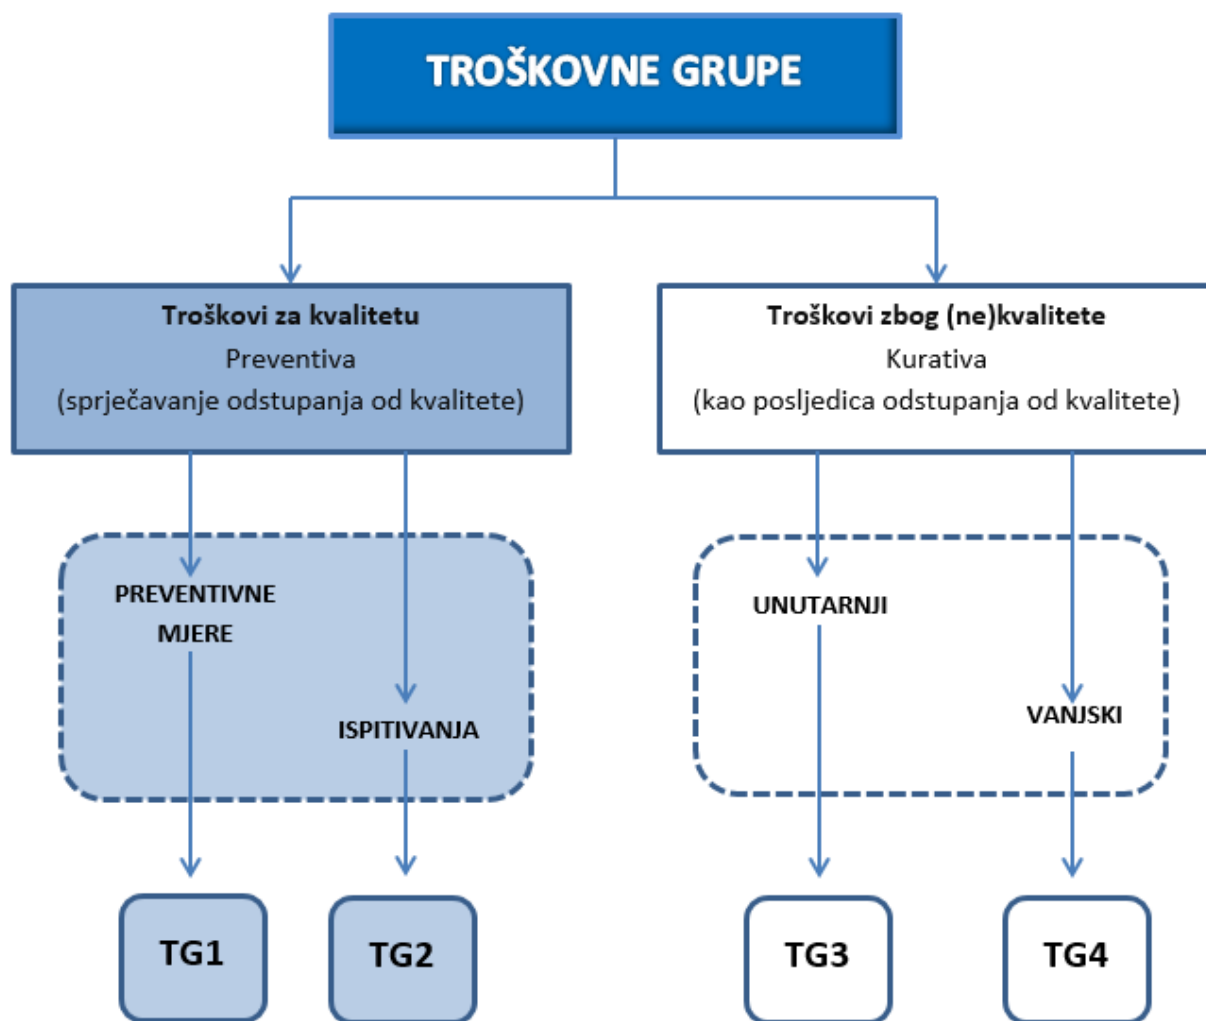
TROŠKOVNE GRUPE

Troškovi za kvalitetu
Preventiva
(sprječavanje odstupanja od kvalitete)

Troškovi zbog (ne)kvalitete
Kurativa
(kao posljedica odstupanja od kvalitete)

PREVENTIVNE MJERE

ISPITIVANJA

UNUTARNJI

VANJSKI

TG1

TG2

TG3

TG4